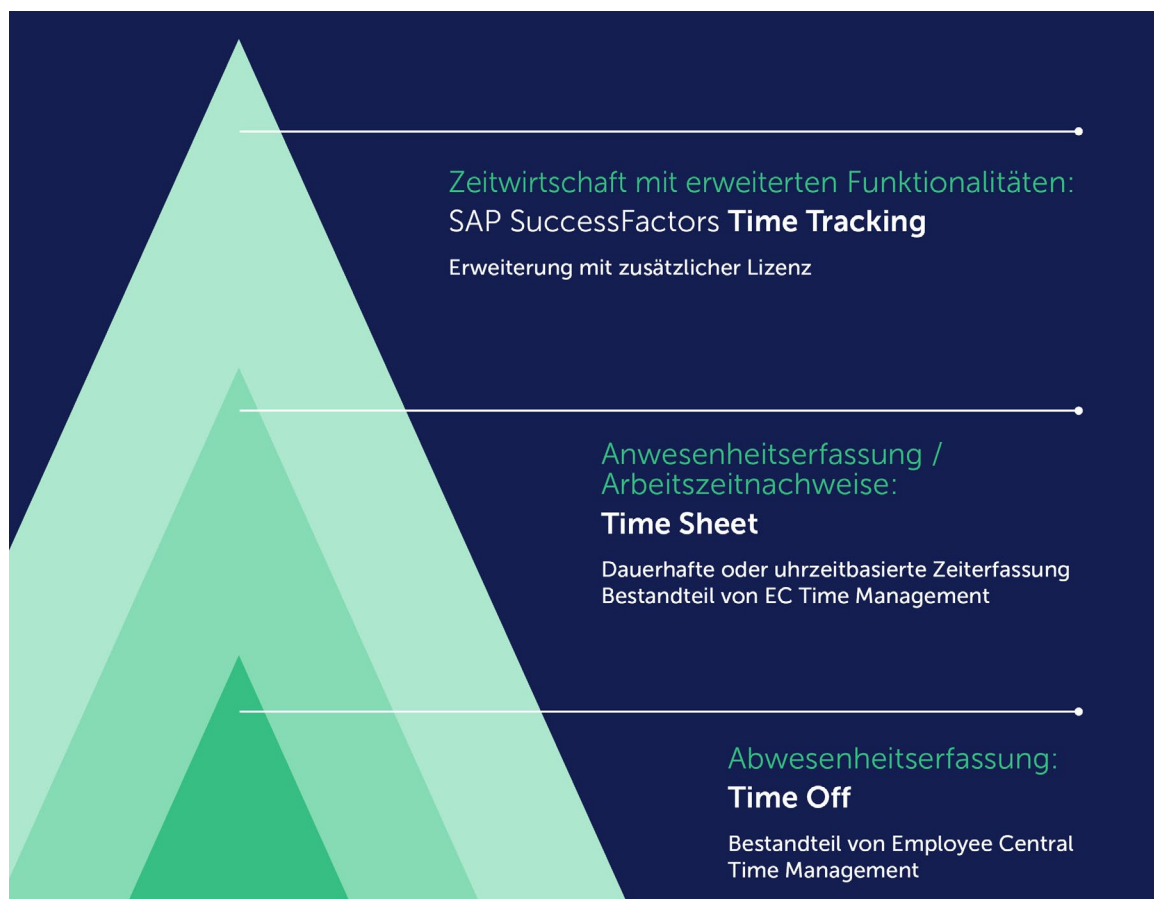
Zeitwirtschaft mit erweiterten Funktionalitäten:
SAP SuccessFactors **Time Tracking**

Erweiterung mit zusätzlicher Lizenz

Anwesenheitserfassung / Arbeitszeitnachweise:
**Time Sheet**

Dauerhafte oder uhrzeitbasierte Zeiterfassung
Bestandteil von EC Time Management

Abwesenheitserfassung:
**Time Off**

Bestandteil von Employee Central Time Management